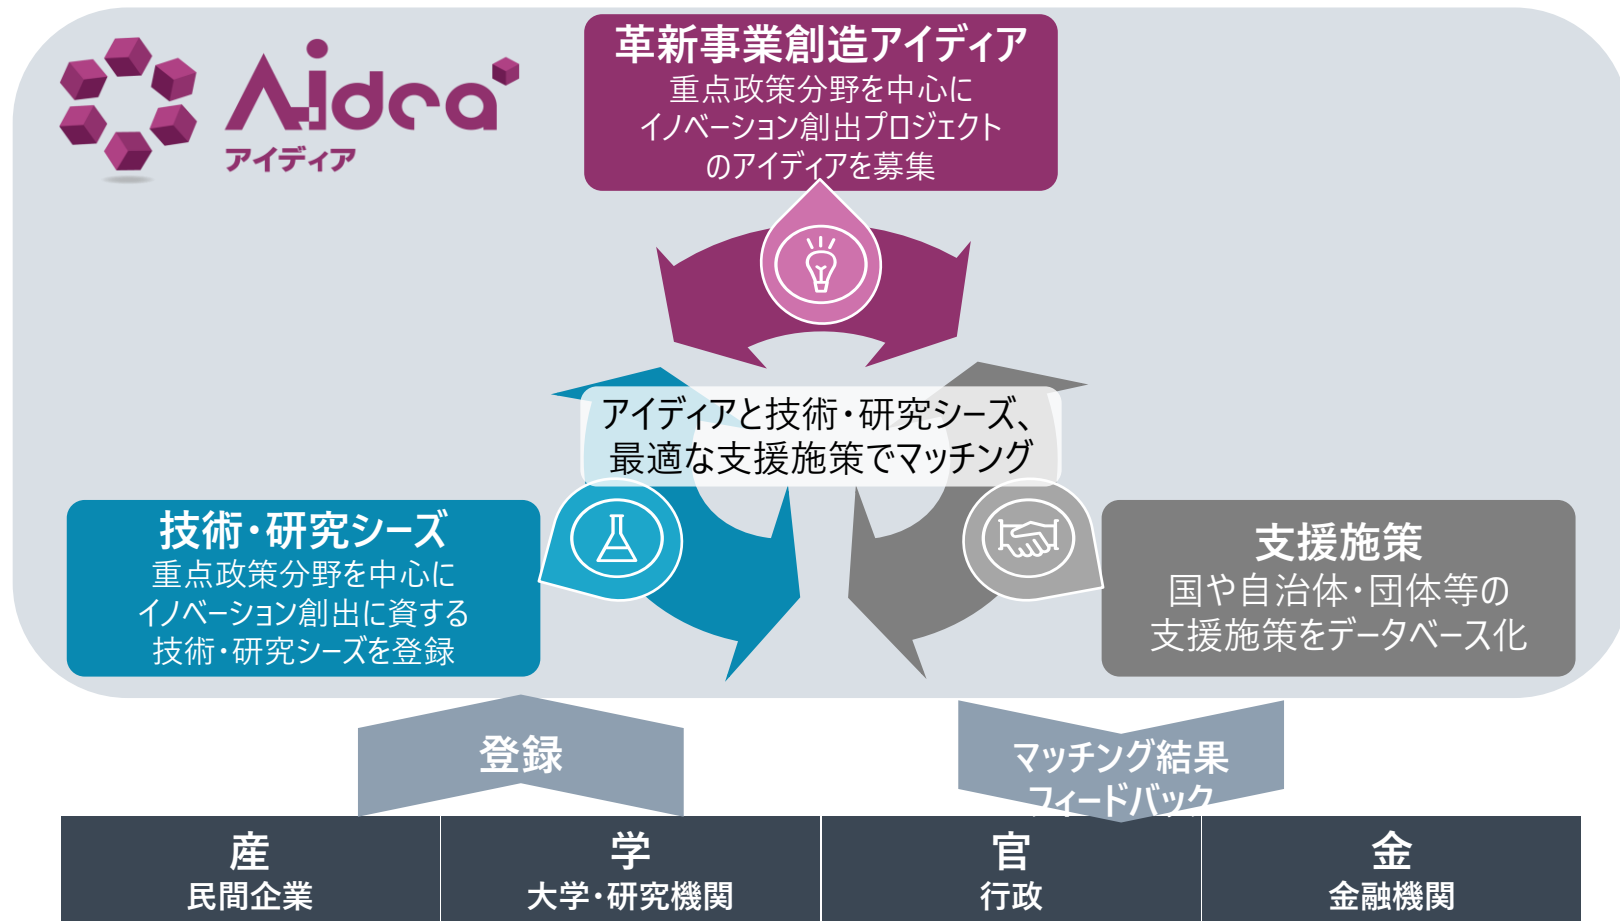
Aidea
アイディア

革新事業創造アイディア
重点政策分野を中心に
イノベーション創出プロジェクト
のアイディアを募集

アイディアと技術・研究シーズ、
最適な支援施策でマッチング

技術・研究シーズ
重点政策分野を中心に
イノベーション創出に資する
技術・研究シーズを登録

支援施策
国や自治体・団体等の
支援施策をデータベース化

登録

マッチング結果
フィードバック

| 産 | 学 | 官 | 金 |
|---|---|---|---|
| 民間企業 | 大学・研究機関 | 行政 | 金融機関 |